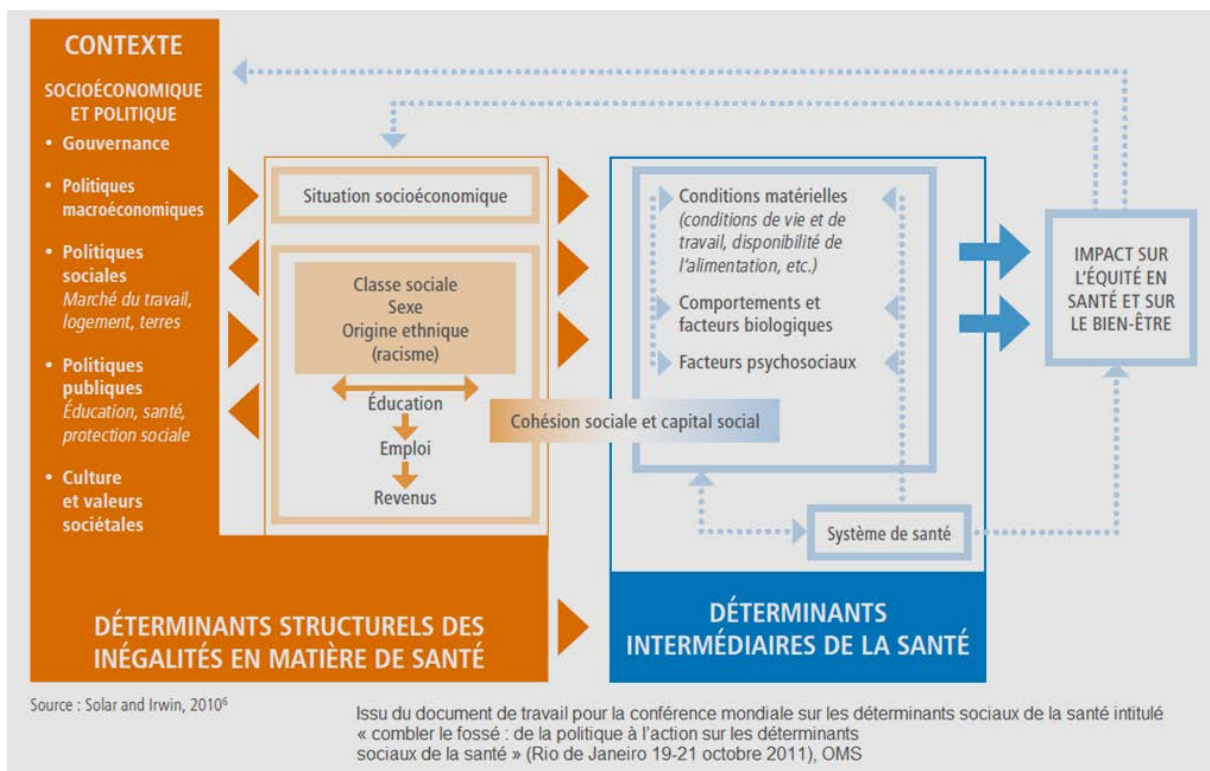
CONTEXTE

SOCIOÉCONOMIQUE ET POLITIQUE

• Gouvernance

• Politiques macroéconomiques

• Politiques sociales
Marché du travail, logement, terres

• Politiques publiques
Éducation, santé, protection sociale

• Culture et valeurs sociétales

Situation socioéconomique

Classe sociale
Sexe
Origine ethnique
(racisme)

Éducation

Emploi

Revenus

Cohésion sociale et capital social

Conditions matérielles
(conditions de vie et de travail, disponibilité de l'alimentation, etc.)

Comportements et facteurs biologiques

Facteurs psychosociaux

Système de santé

IMPACT SUR L'ÉQUITÉ EN SANTÉ ET SUR LE BIEN-ÊTRE

DÉTERMINANTS STRUCTURELS DES INÉGALITÉS EN MATIÈRE DE SANTÉ

DÉTERMINANTS INTERMÉDIAIRES DE LA SANTÉ

Source : Solar and Irwin, 2010$^6$

Issu du document de travail pour la conférence mondiale sur les déterminants sociaux de la santé intitulé « combler le fossé : de la politique à l'action sur les déterminants sociaux de la santé » (Rio de Janeiro 19-21 octobre 2011), OMS